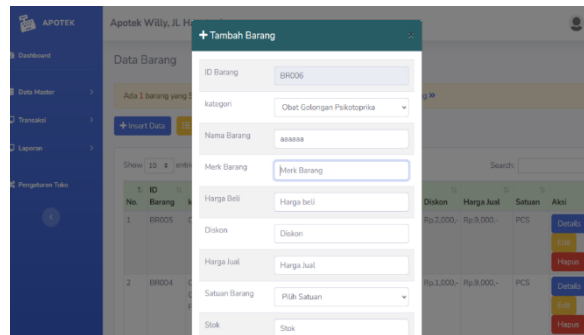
APOTEK

Apotek Willy, Jl. H

Dashboard

Data Master

Transaksi

Laporan

Pengaturan Toko

Data Barang

Ada 1 barang yang

g »

+ Insert Data

Show 10 entri

Search:

| No. | ID Barang | | Diskon | Harga Jual | Satuan | Aksi |
|---|---|---|---|---|---|---|
| 1 | BR005 | | Rp.2.000,- | Rp.9.000,- | PCS | Details Edit Hapus |
| 2 | BR004 | | Rp.1.000,- | Rp.9.000,- | PCS | Details Edit Hapus |

+ Tambah Barang

×

ID Barang
BR006

kategori
Obat Golongan Psikotopika

Nama Barang
aaaaaa

Merk Barang
Merk Barang

Harga Beli
Harga beli

Diskon
Diskon

Harga Jual
Harga Jual

Satuan Barang
Pilih Satuan

Stok
Stok